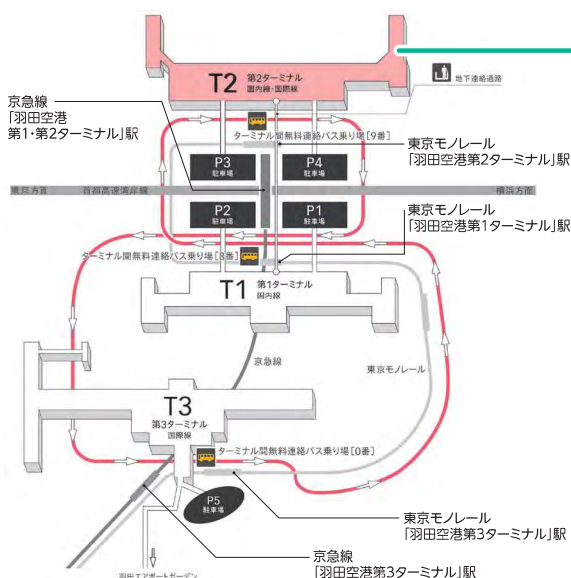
T2
第2ターミナル
国内線・国際線

地下連絡通路

京急線
「羽田空港
第1・第2ターミナル」駅

ターミナル間無料連絡バス乗り場［9番］

東京モノレール
「羽田空港第2ターミナル」駅

P3
駐車場

P4
駐車場

東京方面

首都高速湾岸線

横浜方面

P2
駐車場

P1
駐車場

東京モノレール
「羽田空港第1ターミナル」駅

ターミナル間無料連絡バス乗り場［8番］

T1
第1ターミナル
国内線

京急線

東京モノレール

T3
第3ターミナル
国際線

ターミナル間無料連絡バス乗り場［0番］

P5
駐車場

東京モノレール
「羽田空港第3ターミナル」駅

京急線
「羽田空港第3ターミナル」駅

羽田エアポートガーデン